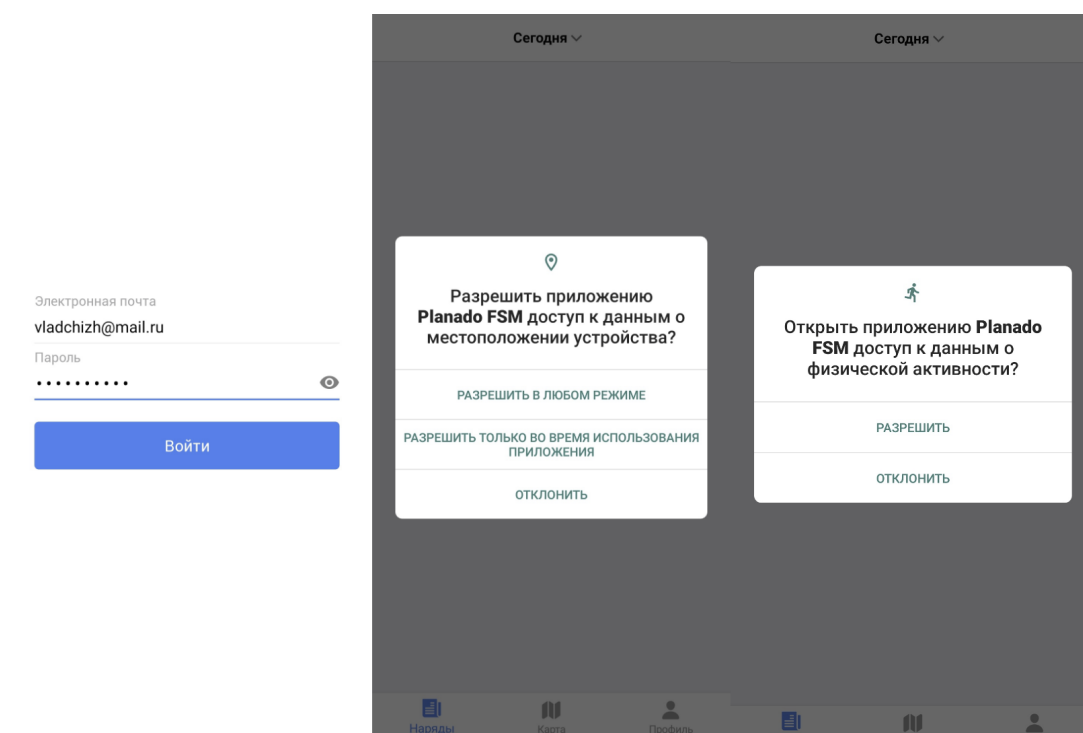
Электронная почта
vladchizh@mail.ru
Пароль
••••••••••
Войти

Сегодня

Разрешить приложению **Planado FSM** доступ к данным о местоположении устройства?

РАЗРЕШИТЬ В ЛЮБОМ РЕЖИМЕ

РАЗРЕШИТЬ ТОЛЬКО ВО ВРЕМЯ ИСПОЛЬЗОВАНИЯ ПРИЛОЖЕНИЯ

ОТКЛОНИТЬ

Наряды
Карта
Профиль

Сегодня

Открыть приложению **Planado FSM** доступ к данным о физической активности?

РАЗРЕШИТЬ

ОТКЛОНИТЬ